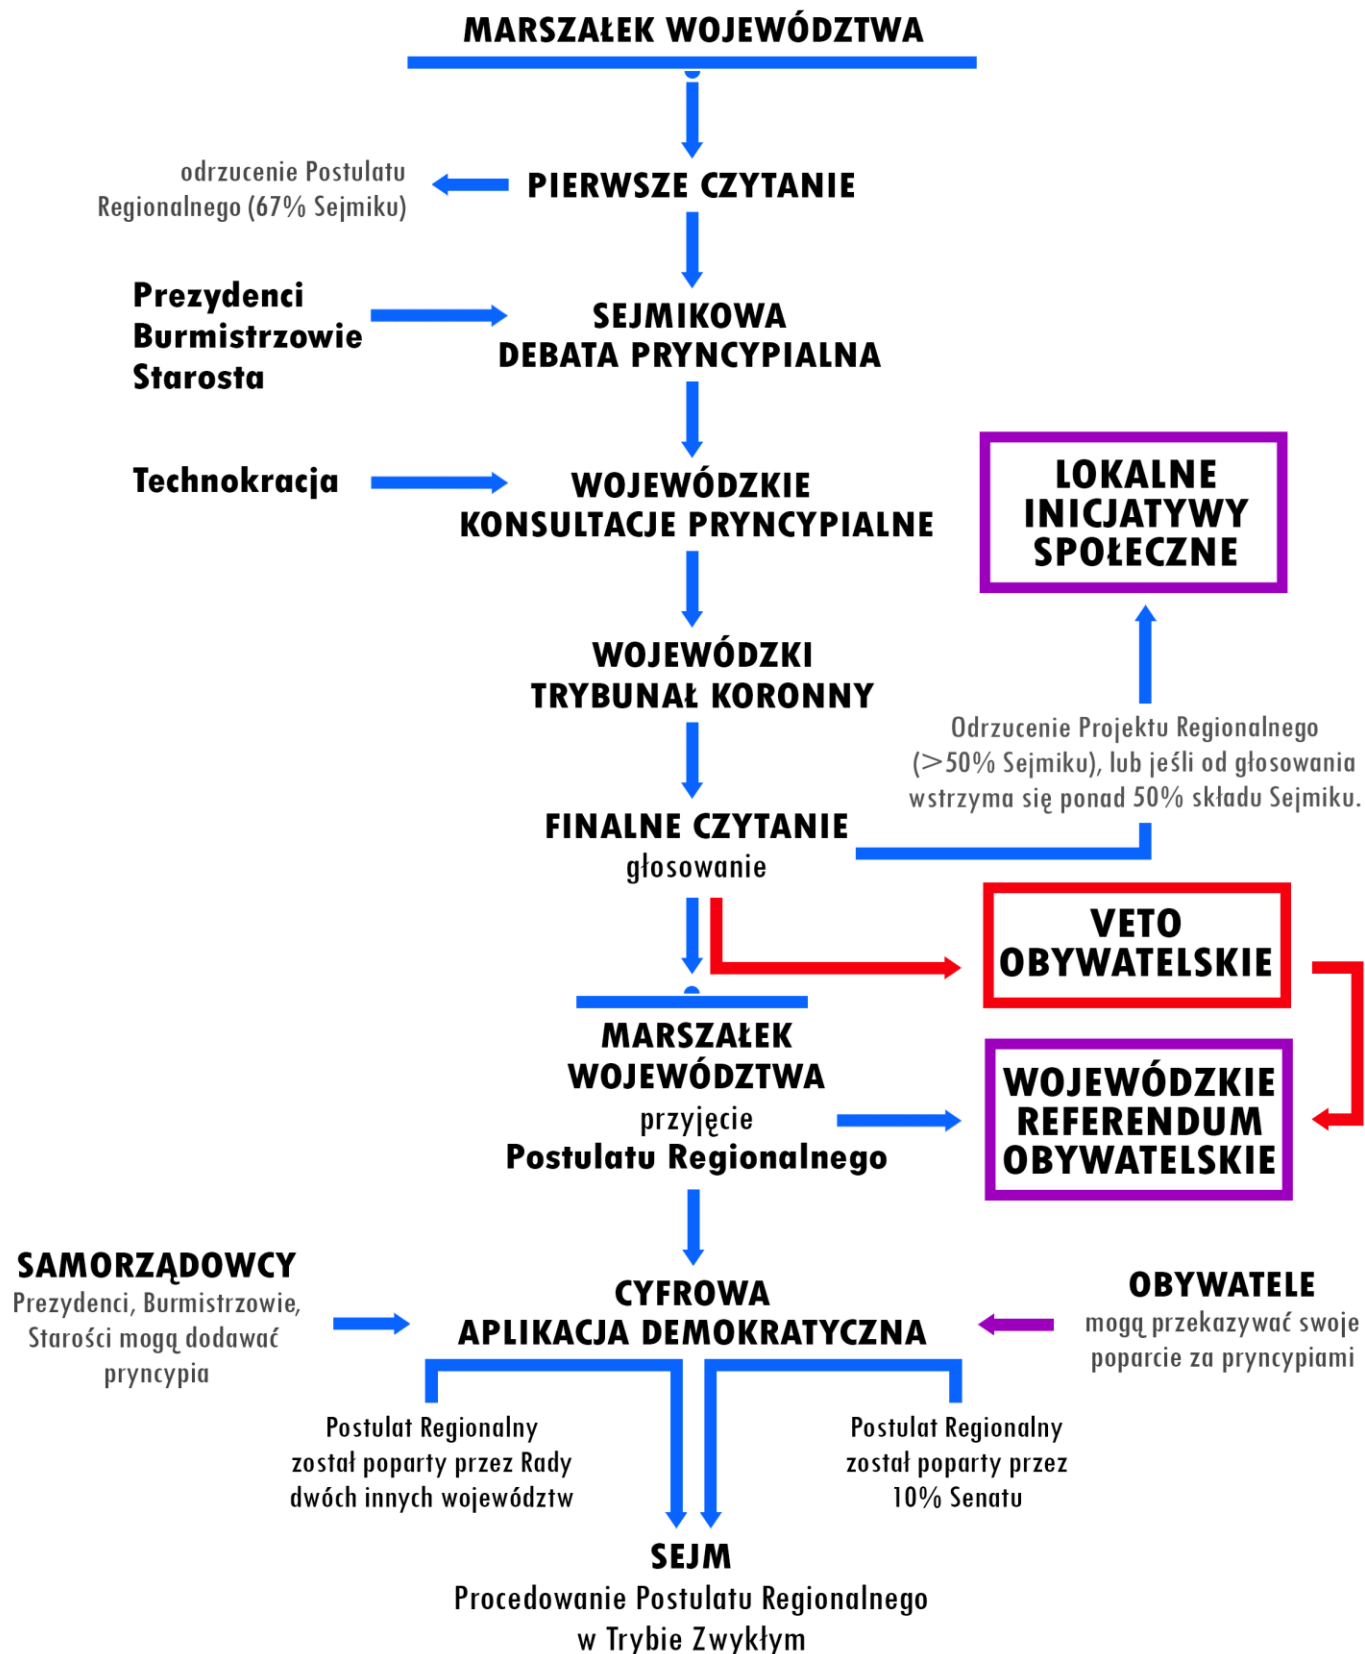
MARSZAŁEK WOJEWÓDZTWA

odrzucenie Postulatu Regionalnego (67% Sejmiku)

PIERWSZE CZYTANIE

Prezydenci
Burmistrzowie
Starosta

SEJMIKOWA
DEBATA PRYNCYPIALNA

Technokracja

WOJEWÓDZKIE
KONSULTACJE PRYNCYPIALNE

LOKALNE
INICJATYWY
SPOŁECZNE

WOJEWÓDZKI
TRYBUNAŁ KORONNY

Odrzucenie Projektu Regionalnego (>50% Sejmiku), lub jeśli od głosowania wstrzyma się ponad 50% składu Sejmiku.

FINALNE CZYTANIE
głosowanie

VETO
OBYWATELSKIE

MARSZAŁEK
WOJEWÓDZTWA
przyjęcie
Postulatu Regionalnego

WOJEWÓDZKIE
REFERENDUM
OBYWATELSKIE

SAMORZĄDOWCY
Prezydenci, Burmistrzowie, Starości mogą dodawać pryncypia

CYFROWA
APLIKACJA DEMOKRATYCZNA

OBYWATELE
mogą przekazywać swoje poparcie za pryncypiami

Postulat Regionalny został poparty przez Rady dwóch innych województw

Postulat Regionalny został poparty przez 10% Senatu

SEJM
Procedowanie Postulatu Regionalnego
w Trybie Zwykłym